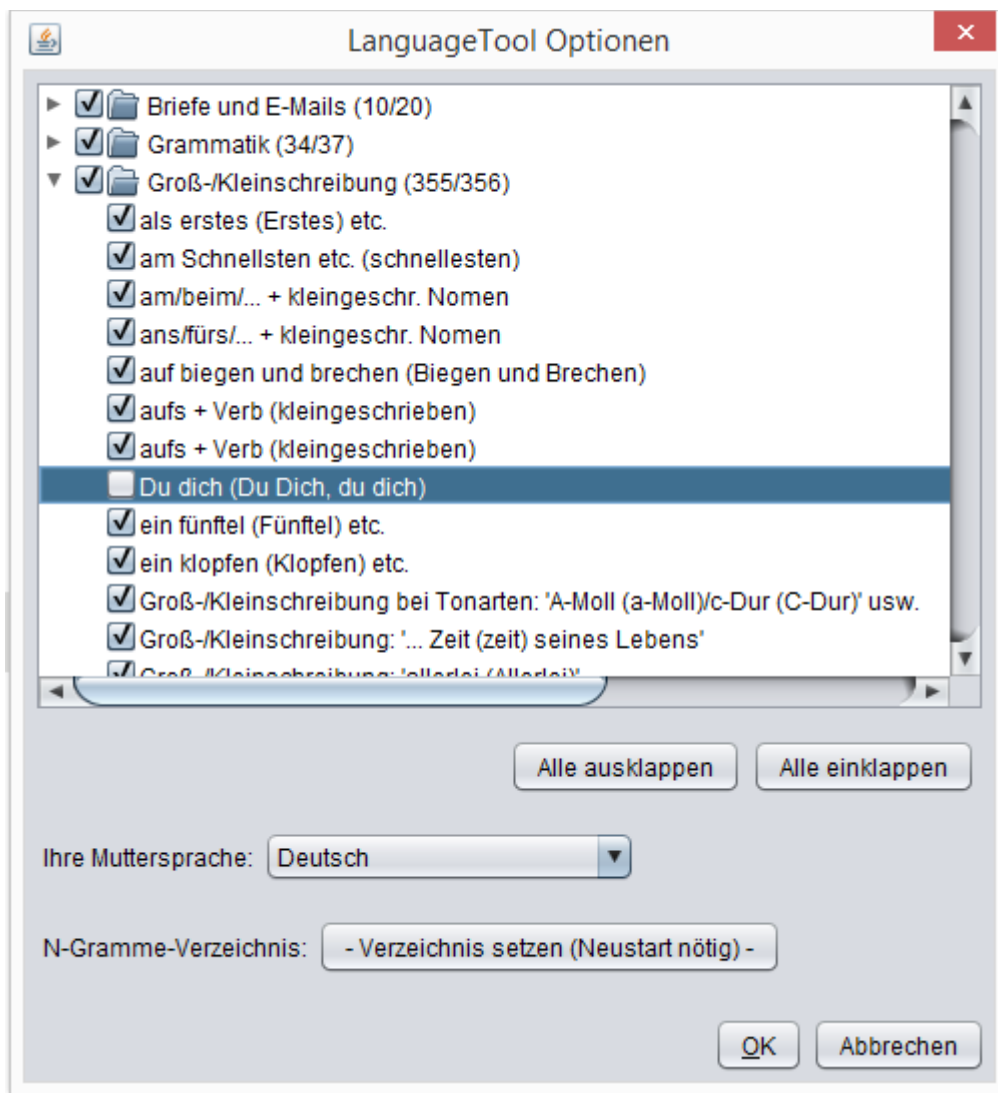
LanguageTool Optionen

Briefe und E-Mails (10/20)
Grammatik (34/37)
Groß-/Kleinschreibung (355/356)
als erstes (Erstes) etc.
am Schnellsten etc. (schnellesten)
am/beim/... + kleingeschr. Nomen
ans/fürs/... + kleingeschr. Nomen
auf biegen und brechen (Biegen und Brechen)
aufs + Verb (kleingeschrieben)
aufs + Verb (kleingeschrieben)
Du dich (Du Dich, du dich)
ein fünftel (Fünftel) etc.
ein klopfen (Klopfen) etc.
Groß-/Kleinschreibung bei Tonarten: 'A-Moll (a-Moll)/c-Dur (C-Dur)' usw.
Groß-/Kleinschreibung: '... Zeit (zeit) seines Lebens'
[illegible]

Alle ausklappen
Alle einklappen

Ihre Muttersprache: Deutsch

N-Gramme-Verzeichnis: - Verzeichnis setzen (Neustart nötig) -

OK
Abbrechen